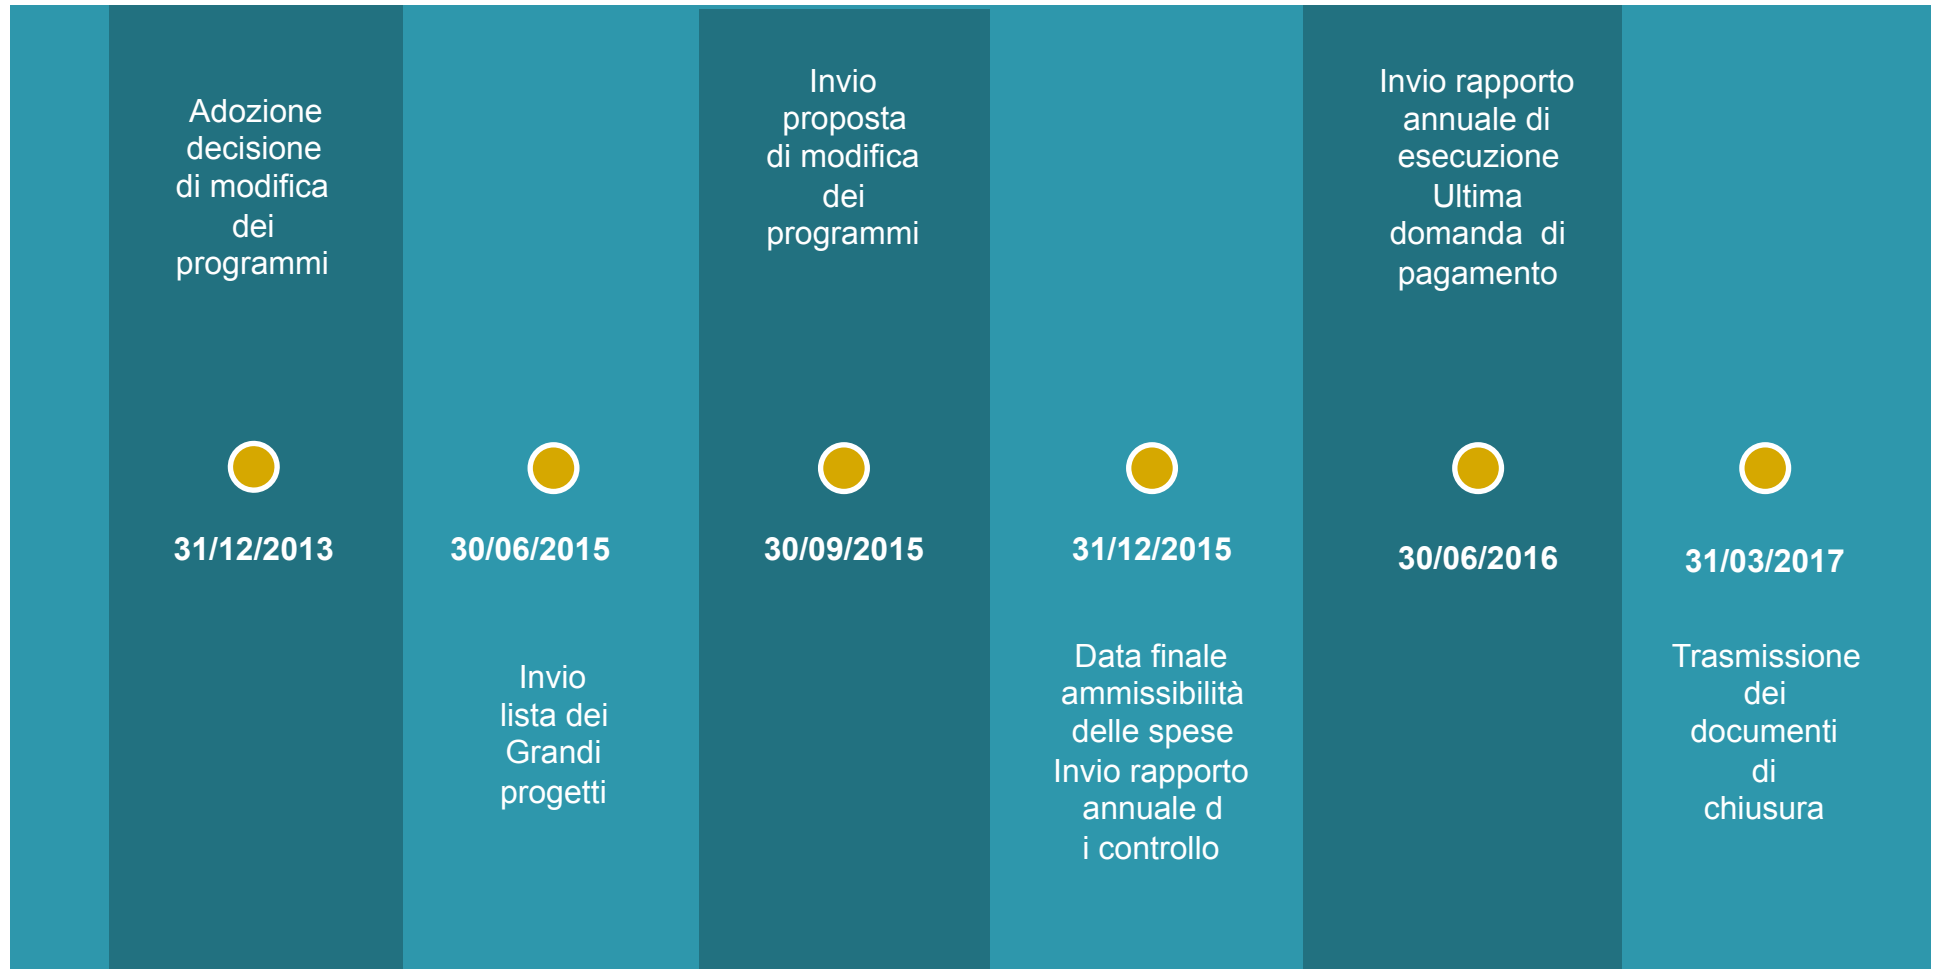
Adozione decisione di modifica dei programmi

31/12/2013

30/06/2015

Invio lista dei Grandi progetti

Invio proposta di modifica dei programmi

30/09/2015

31/12/2015

Data finale ammissibilità delle spese Invio rapporto annuale d i controllo

Invio rapporto annuale di esecuzione Ultima domanda di pagamento

30/06/2016

31/03/2017

Trasmissione dei documenti di chiusura